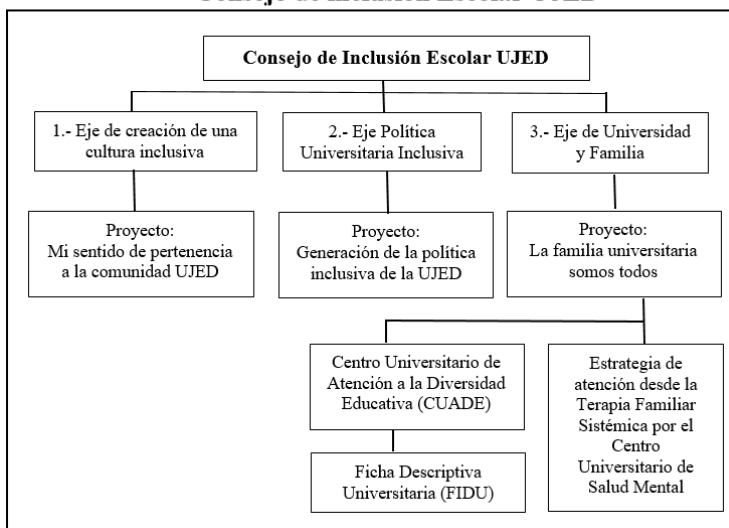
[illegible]

Consejo de Inclusión Escolar UJED

1.- Eje de creación de una cultura inclusiva

2.- Eje Política Universitaria Inclusiva

3.- Eje de Universidad y Familia

Proyecto: Mi sentido de pertenencia a la comunidad UJED

Proyecto: Generación de la política inclusiva de la UJED

Proyecto: La familia universitaria somos todos

Centro Universitario de Atención a la Diversidad Educativa (CUADE)

Estrategia de atención desde la Terapia Familiar Sistémica por el Centro Universitario de Salud Mental

Ficha Descriptiva Universitaria (FIDU)